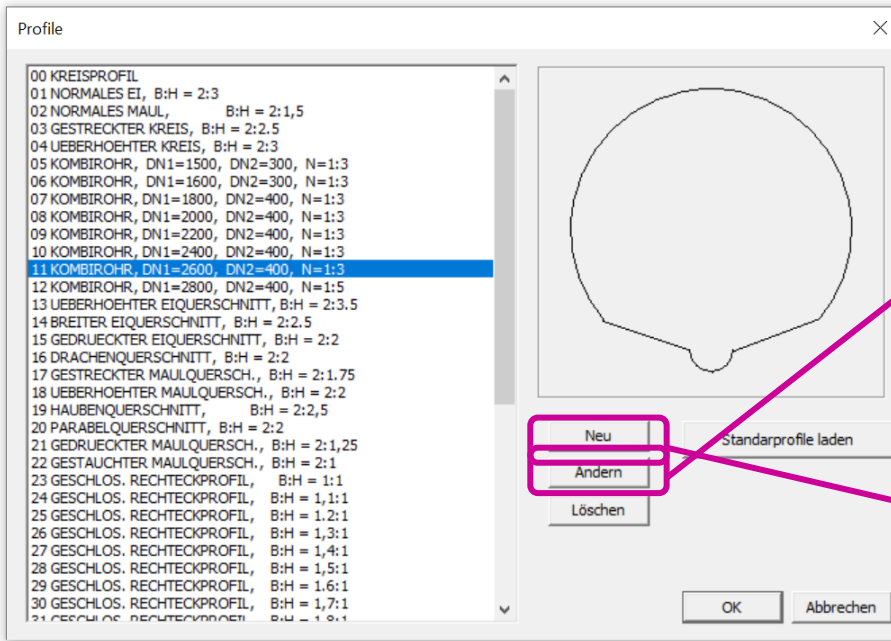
Profile

00 KREISPROFIL
01 NORMALES EI, B:H = 2:3
02 NORMALES MAUL, B:H = 2:1,5
03 GESTRECKTER KREIS, B:H = 2:2.5
04 UEBERHOEHTER KREIS, B:H = 2:3
05 KOMBIROHR, DN1=1500, DN2=300, N=1:3
06 KOMBIROHR, DN1=1600, DN2=300, N=1:3
07 KOMBIROHR, DN1=1800, DN2=400, N=1:3
08 KOMBIROHR, DN1=2000, DN2=400, N=1:3
09 KOMBIROHR, DN1=2200, DN2=400, N=1:3
10 KOMBIROHR, DN1=2400, DN2=400, N=1:3
11 KOMBIROHR, DN1=2600, DN2=400, N=1:3
12 KOMBIROHR, DN1=2800, DN2=400, N=1:5
13 UEBERHOEHTER EIQUERSCHNITT, B:H = 2:3.5
14 BREITER EIQUERSCHNITT, B:H = 2:2.5
15 GEDRUECKTER EIQUERSCHNITT, B:H = 2:2
16 DRACHENQUERSCHNITT, B:H = 2:2
17 GESTRECKTER MAULQUERSCH., B:H = 2:1.75
18 UEBERHOEHTER MAULQUERSCH., B:H = 2:2
19 HAUBENQUERSCHNITT, B:H = 2:2,5
20 PARABELQUERSCHNITT, B:H = 2:2
21 GEDRUECKTER MAULQUERSCH., B:H = 2:1,25
22 GESTAUCHTER MAULQUERSCH., B:H = 2:1
23 GESCHLOS. RECHTECKPROFIL, B:H = 1:1
24 GESCHLOS. RECHTECKPROFIL, B:H = 1,1:1
25 GESCHLOS. RECHTECKPROFIL, B:H = 1.2:1
26 GESCHLOS. RECHTECKPROFIL, B:H = 1,3:1
27 GESCHLOS. RECHTECKPROFIL, B:H = 1,4:1
28 GESCHLOS. RECHTECKPROFIL, B:H = 1,5:1
29 GESCHLOS. RECHTECKPROFIL, B:H = 1.6:1
30 GESCHLOS. RECHTECKPROFIL, B:H = 1,7:1
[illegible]

Neu
Ändern
Löschen
Standarprofile laden
OK
Abbrechen